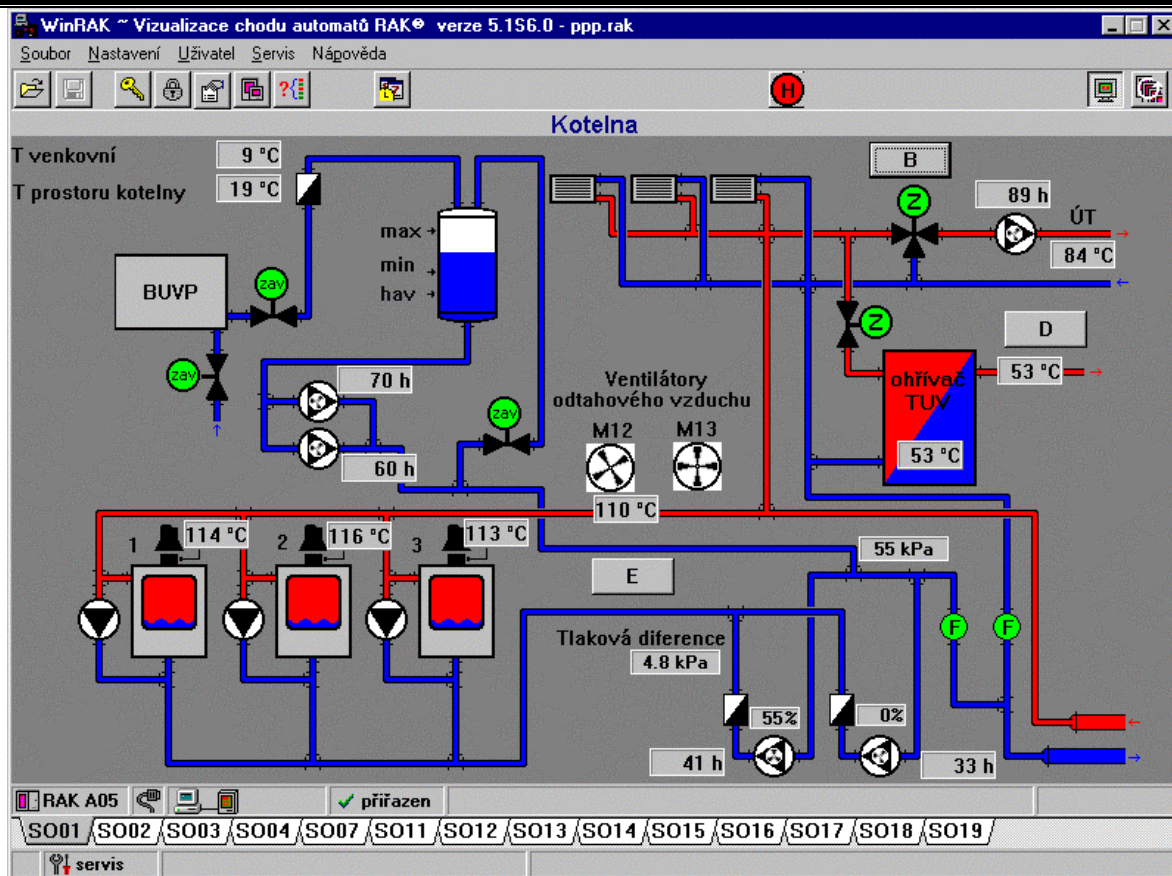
WinRAK ~ Vizualizace chodu automatů RAK® verze 5.1S6.0 - ppp.rak

Soubor Nastavení Uživatel Servis Nápověda

H

Kotelna

T venkovní 9 °C
T prostoru kotelny 19 °C

B

89 h

ÚT

84 °C

BUVP

zav

max
min
hav

zav

70 h

60 h

zav

Ventilátory odtahového vzduchu

M12 M13

D

ohřívač TUV

53 °C

53 °C

110 °C

1 114 °C
2 116 °C
3 113 °C

55 kPa

E

Tlaková diference
4.8 kPa

55%

0%

41 h

33 h

RAK A05

přiřazen

SO01 SO02 SO03 SO04 SO07 SO11 SO12 SO13 SO14 SO15 SO16 SO17 SO18 SO19

servis